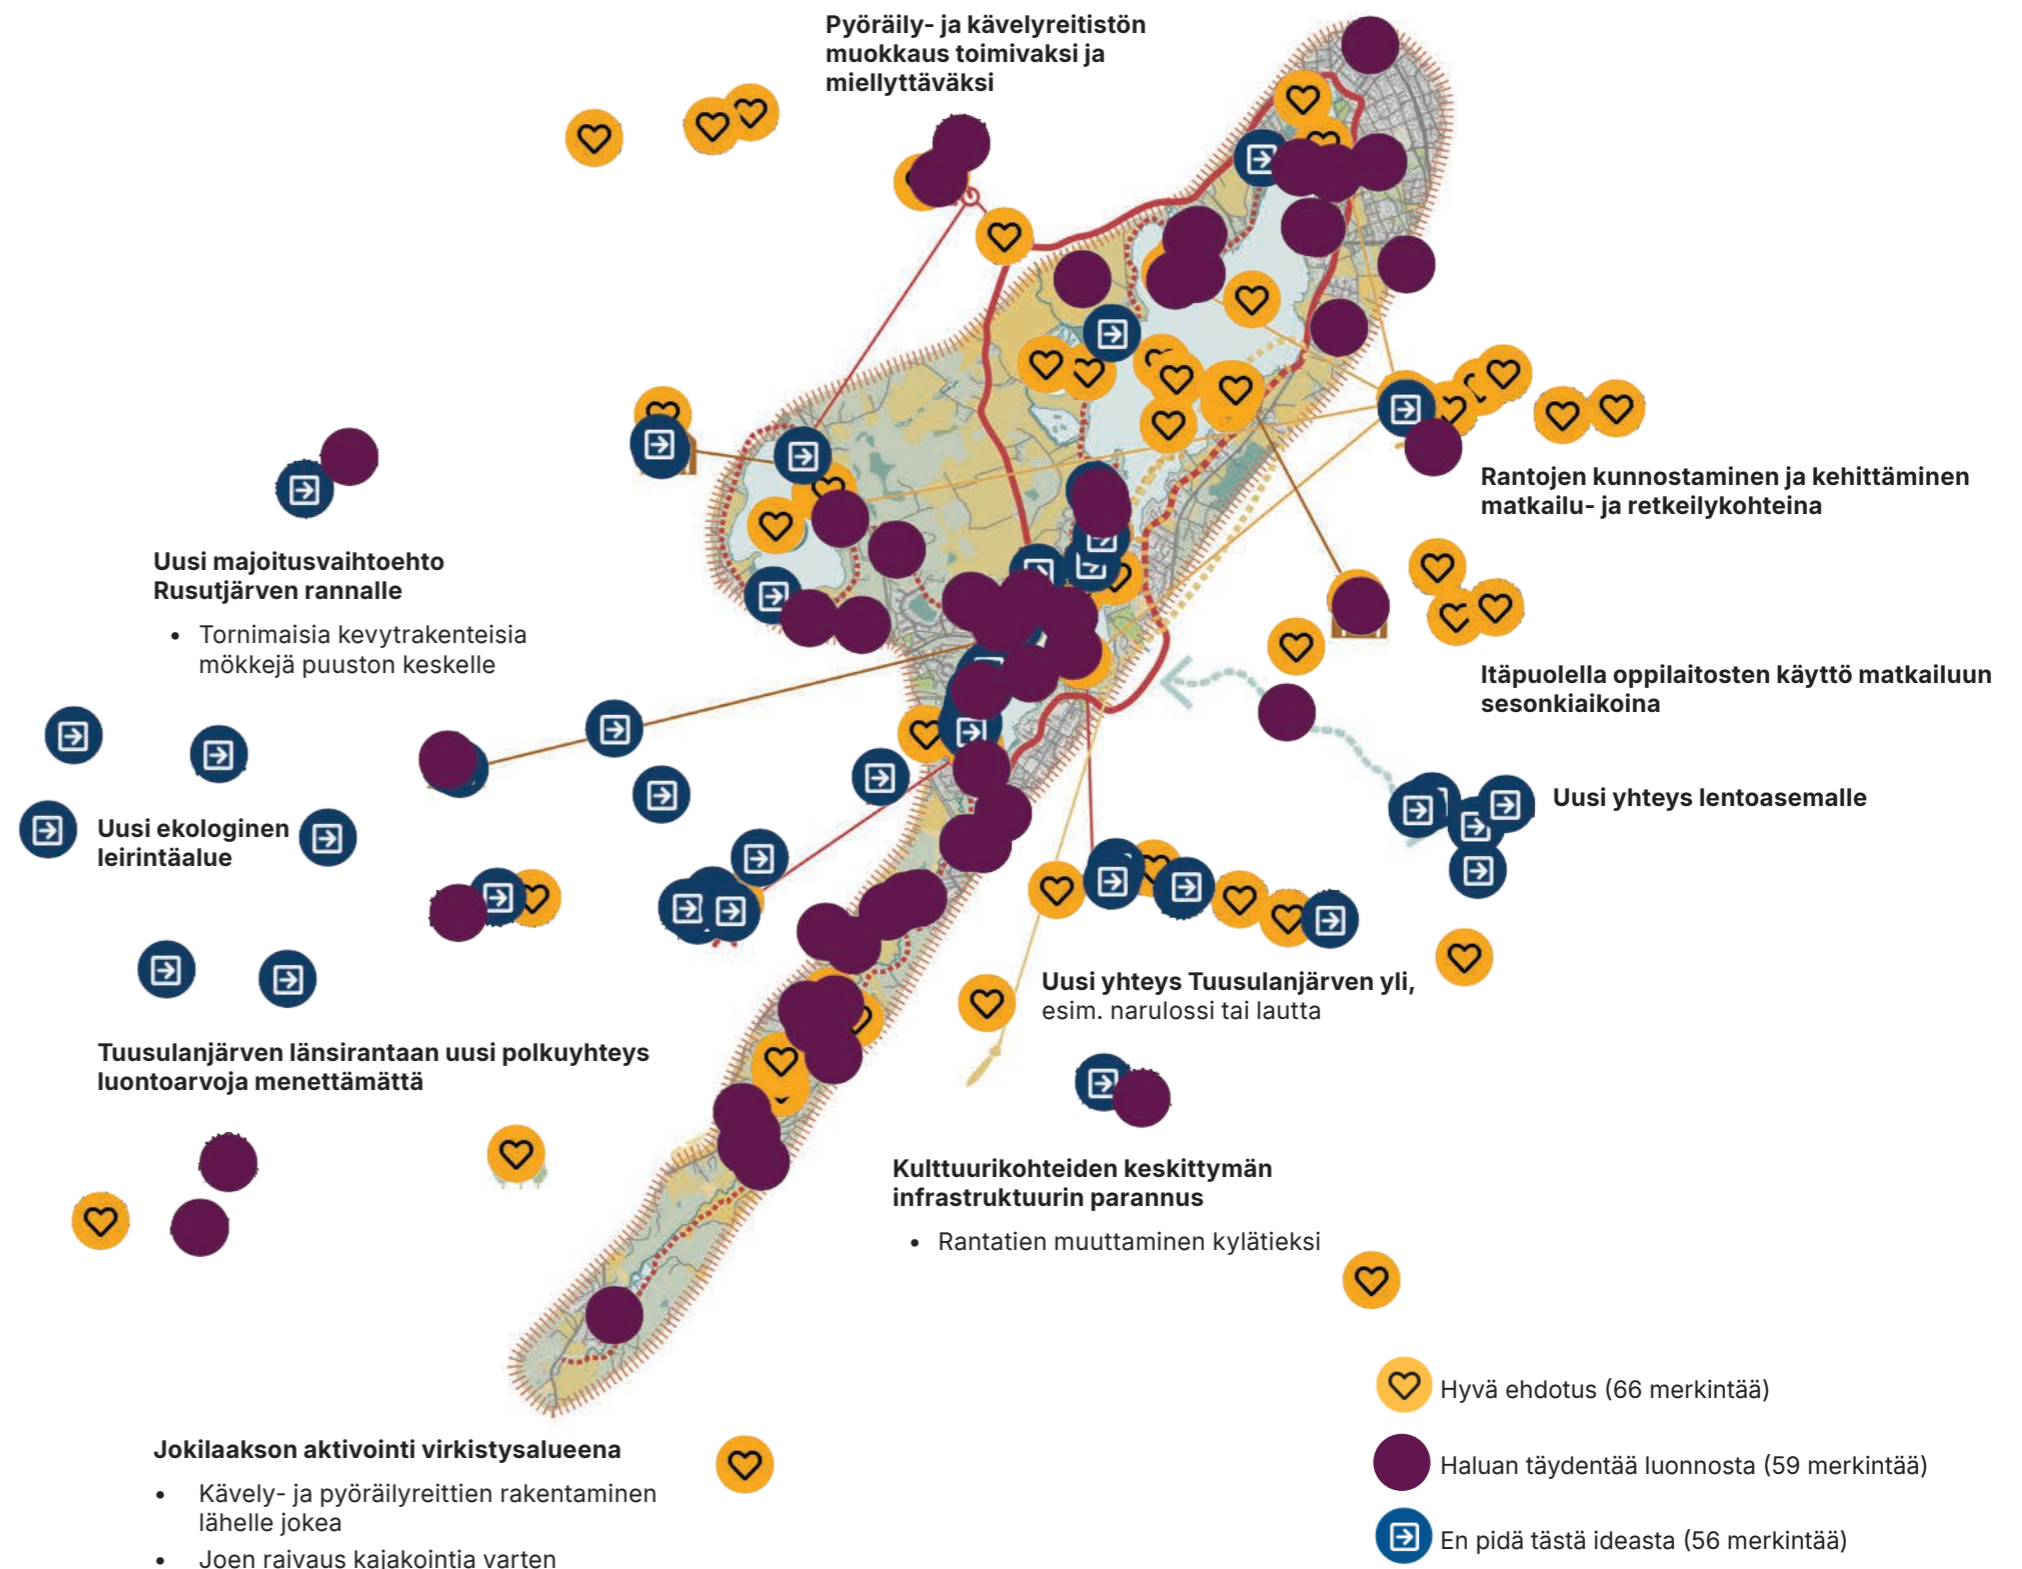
Pyöräily- ja kävelyreitistön muokkaus toimivaksi ja miellyttäväksi

Uusi majoitusvaihtoehto Rusutjärven rannalle

- Tornimaisia kevytrakenteisia mökkejä puuston keskelle

Rantojen kunnostaminen ja kehittäminen matkailu- ja retkeilykohteina

Itäpuolella oppilaitosten käyttö matkailuun sesonkiaikoina

Uusi yhteys lentoasemalle

Uusi ekologinen leirintäalue

Uusi yhteys Tuusulanjärven yli, esim. narulossi tai lautta

Tuusulanjärven länsirantaan uusi polkuyhteys luontoarvoja menettämättä

Kulttuurikohteiden keskittymän infrastruktuurin parannus

- Rantatien muuttaminen kylätieksi

Jokilaakson aktivointi virkistysalueena

- Kävely- ja pyöräilyreittien rakentaminen lähelle jokea
- Joen raivaus kajakointia varten

Hyvä ehdotus (66 merkintää)

Haluan täydentää luonnosta (59 merkintää)

En pidä tästä ideasta (56 merkintää)